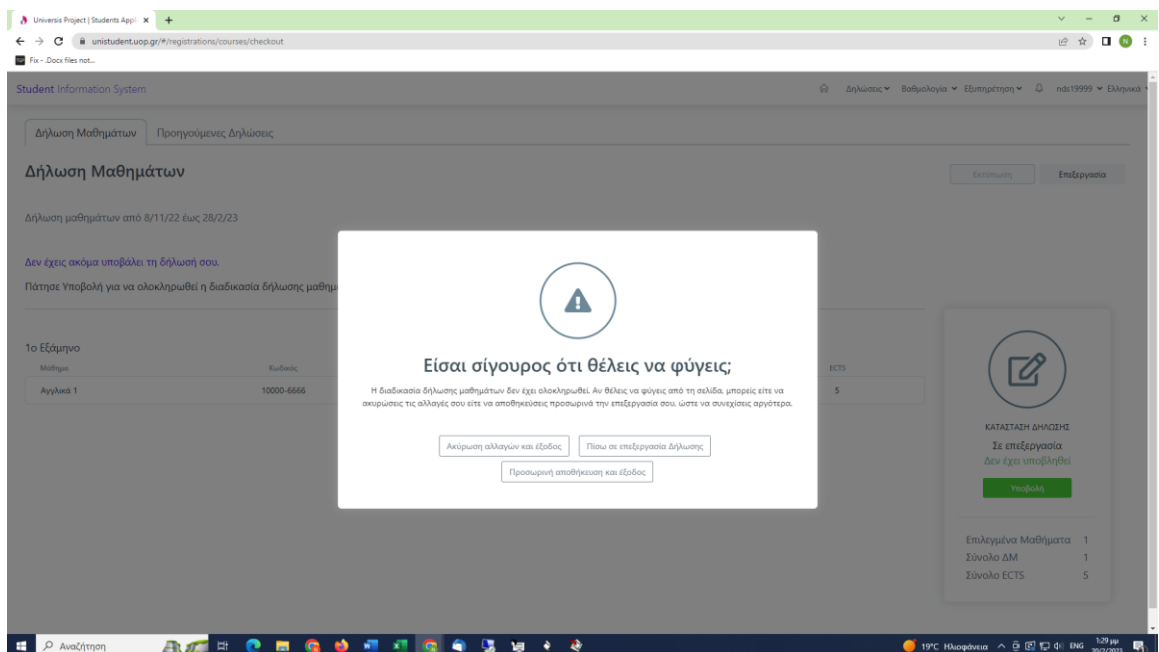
Universis Project | Students Appl ×  +

unistudent.uop.gr/#/registrations/courses/checkout

Fix - .Docx files not...

Student Information System

Δηλώσεις  Βαθμολογία  Εξυπηρέτηση  nds19999  Ελληνικά

Δήλωση Μαθημάτων  Προηγούμενες Δηλώσεις

Δήλωση Μαθημάτων

Εκτύπωση  Επεξεργασία

Δήλωση μαθημάτων από 8/11/22 έως 28/2/23

Δεν έχεις ακόμα υποβάλει τη δήλωσή σου.

Πάτησε Υποβολή για να ολοκληρωθεί η διαδικασία δήλωσης μαθημ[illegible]

1ο Εξάμηνο

| Μάθημα | Κωδικός | ECTS |
|---|---|---|
| Αγγλικά 1 | 10000-6666 | 5 |

Είσαι σίγουρος ότι θέλεις να φύγεις;

Η διαδικασία δήλωσης μαθημάτων δεν έχει ολοκληρωθεί. Αν θέλεις να φύγεις από τη σελίδα, μπορείς είτε να ακυρώσεις τις αλλαγές σου είτε να αποθηκεύσεις προσωρινά την επεξεργασία σου, ώστε να συνεχίσεις αργότερα.

Ακύρωση αλλαγών και έξοδος  Πίσω σε επεξεργασία Δήλωσης

Προσωρινή αποθήκευση και έξοδος

ΚΑΤΑΣΤΑΣΗ ΔΗΛΩΣΗΣ

Σε επεξεργασία

Δεν έχει υποβληθεί

Υποβολή

Επιλεγμένα Μαθήματα 1

Σύνολο ΔΜ 1

Σύνολο ECTS 5

Αναζήτηση

19°C Ηλιοφάνεια  ENG  1:29 μμ